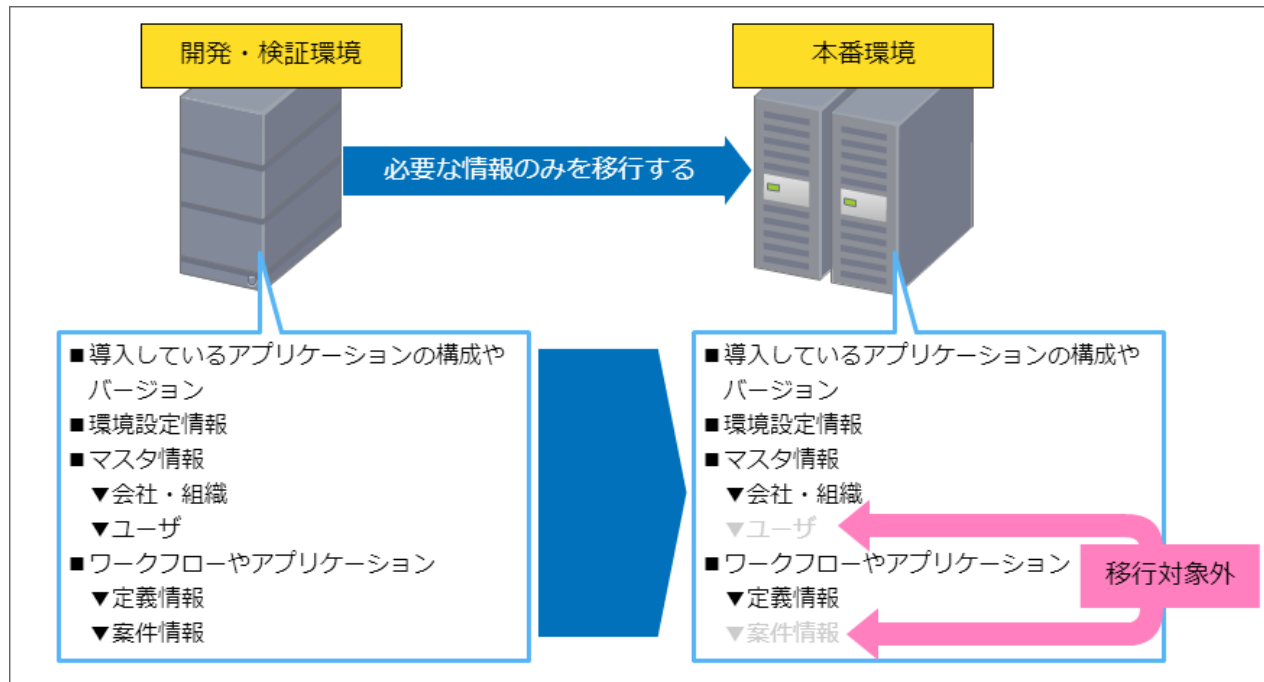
開発・検証環境

本番環境

必要な情報のみを移行する

■導入しているアプリケーションの構成やバージョン
■環境設定情報
■マスタ情報
▼会社・組織
▼ユーザ
■ワークフローやアプリケーション
▼定義情報
▼案件情報

■導入しているアプリケーションの構成やバージョン
■環境設定情報
■マスタ情報
▼会社・組織
▼ユーザ
■ワークフローやアプリケーション
▼定義情報
▼案件情報

移行対象外